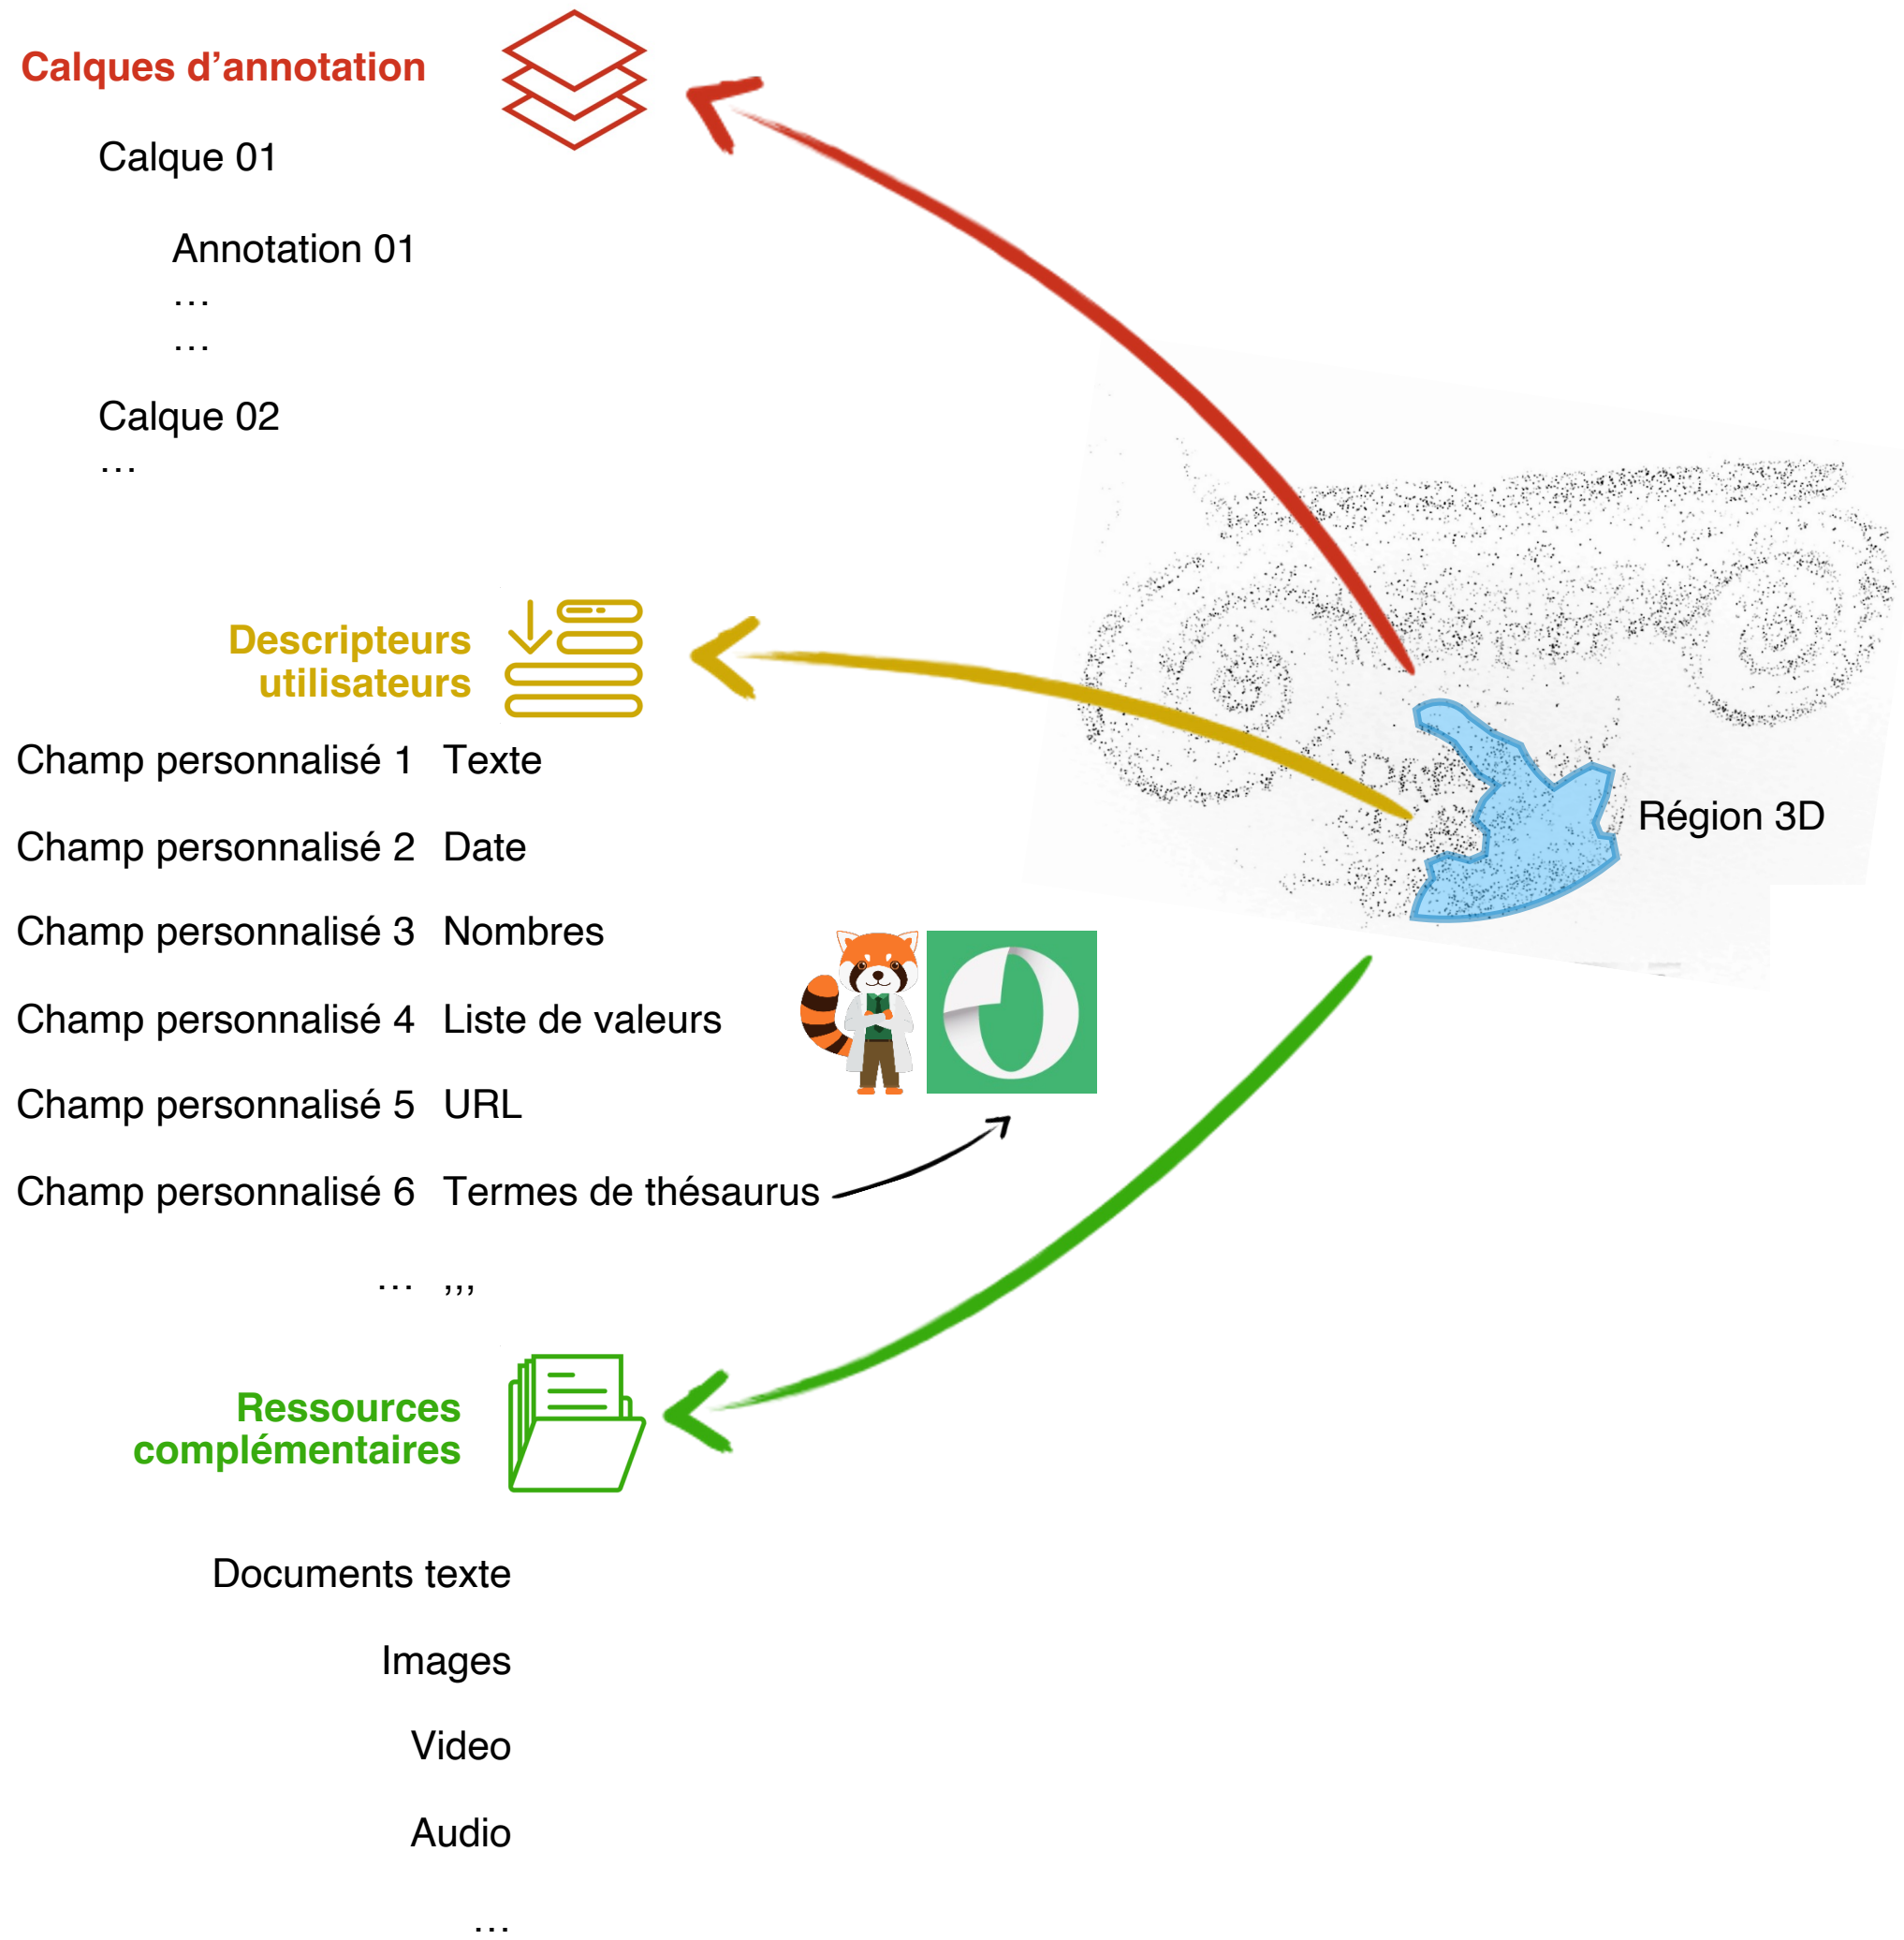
Calques d’annotation

Calque 01

Annotation 01
…
…

Calque 02
…

Descripteurs utilisateurs

| | |
|---|---|
| Champ personnalisé 1 | Texte |
| Champ personnalisé 2 | Date |
| Champ personnalisé 3 | Nombres |
| Champ personnalisé 4 | Liste de valeurs |
| Champ personnalisé 5 | URL |
| Champ personnalisé 6 | Termes de thésaurus |
| … | ,,, |

Région 3D

Ressources complémentaires

Documents texte

Images

Video

Audio

…